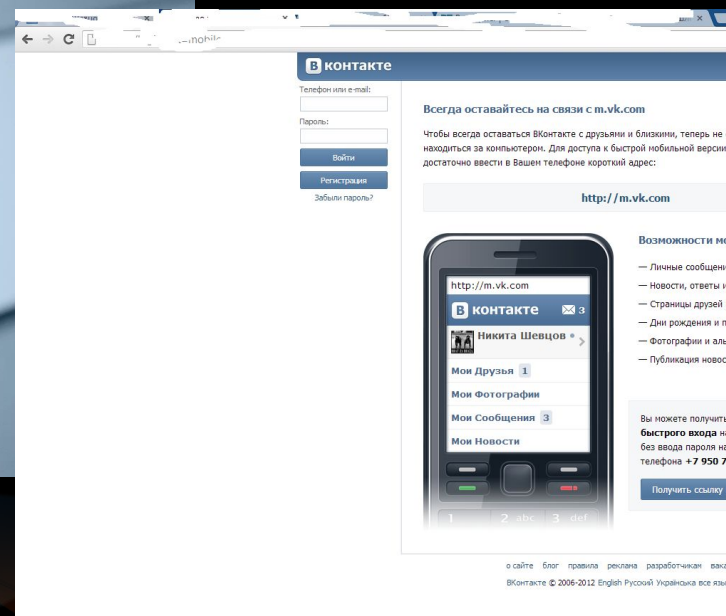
/mobile

В контакте

Телефон или e-mail:

Пароль:

Войти

Регистрация

Забыли пароль?

Всегда оставайтесь на связи с m.vk.com

Чтобы всегда оставаться ВКонтакте с друзьями и близкими, теперь не находиться за компьютером. Для доступа к быстрой мобильной версии достаточно ввести в Вашем телефоне короткий адрес:

http://m.vk.com

http://m.vk.com

В контакте 3

Никита Шевцов

Мои Друзья 1

Мои Фотографии

Мои Сообщения 3

Мои Новости

1 2 abc 3 def

Возможности м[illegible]

— Личные сообщени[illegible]

— Новости, ответы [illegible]

— Страницы друзей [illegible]

— Дни рождения и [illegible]

— Фотографии и ал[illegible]

— Публикация новос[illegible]

Вы можете получит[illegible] быстрого входа н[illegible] без ввода пароля н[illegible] телефона +7 950 7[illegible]

Получить ссылку

о сайте блог правила реклама разработчикам вак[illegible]

ВКонтакте © 2006-2012 English Русский Українська все язы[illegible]